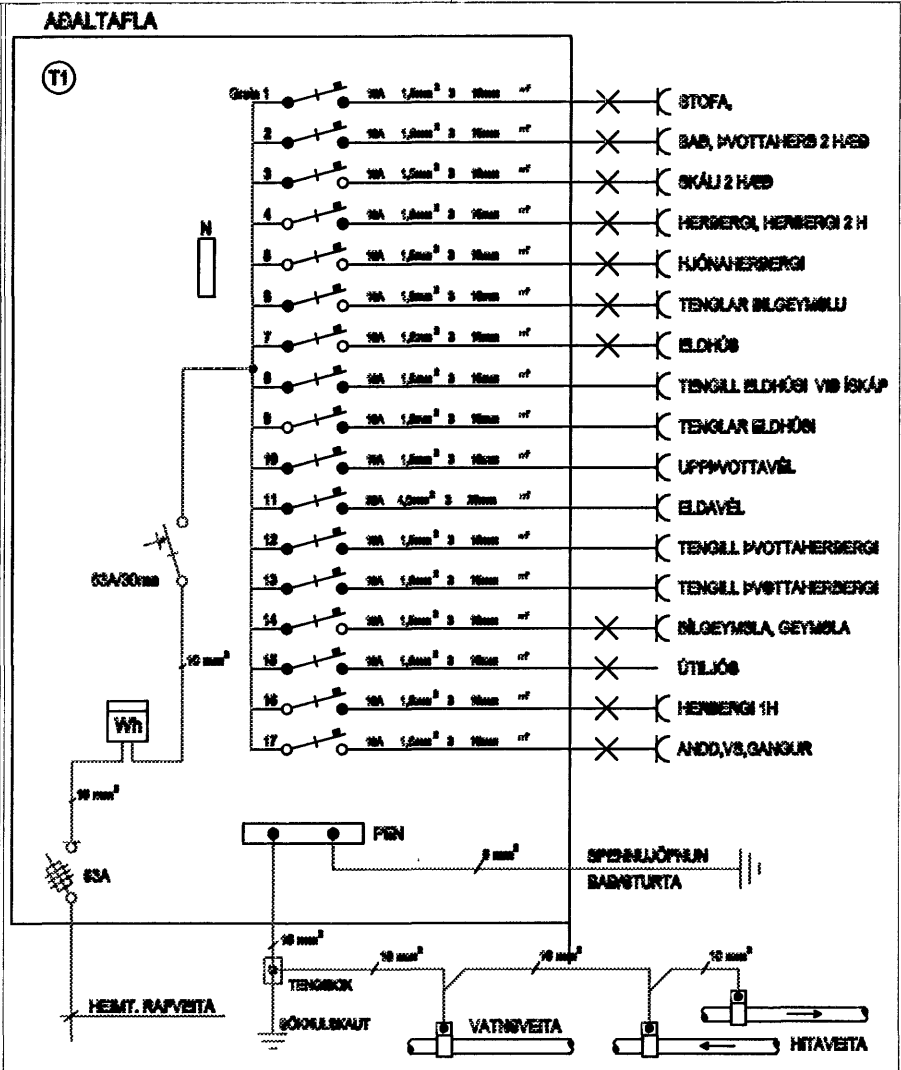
AÐALTAFLA

T1

N

Grein 1 10A 1,5mm² 3 10mm m²
2 10A 1,5mm² 3 10mm m²
3 10A 1,5mm² 3 10mm m²
4 10A 1,5mm² 3 10mm m²
5 10A 1,5mm² 3 10mm m²
6 10A 1,5mm² 3 10mm m²
7 10A 1,5mm² 3 10mm m²
8 10A 1,5mm² 3 10mm m²
9 10A 1,5mm² 3 10mm m²
10 10A 1,5mm² 3 10mm m²
11 25A 4,0mm² 3 20mm m²
12 10A 1,5mm² 3 10mm m²
13 10A 1,5mm² 3 10mm m²
14 10A 1,5mm² 3 10mm m²
15 10A 1,5mm² 3 10mm m²
16 10A 1,5mm² 3 10mm m²
17 10A 1,5mm² 3 10mm m²

STOFA,
BAÐ, ÞVOTTAHERB 2 HÆÐ
SKÁLI 2 HÆÐ
HERBERGI, HERBERGI 2 H
HJÓNAHERBERGI
TENGLAR BÍLGEYMSLU
ELDHÚS
TENGILL ELDHÚSI VIÐ ÍSKÁP
TENGLAR ELDHÚSI
UPPÞVOTTAVÉL
ELDAVÉL
TENGILL ÞVOTTAHERBERGI
TENGILL ÞVOTTAHERBERGI
BÍLGEYMSLA, GEYMSLA
ÚTILJÓS
HERBERGI 1H
ANDD,VS,GANGUR

63A/30mA
10 mm²
Wh
10 mm²
63A
PEN
6 mm²
SPENNUJÖFNUN
BAÐSTURTA
10 mm²
10 mm²
10 mm²
10 mm²
TENGIBOX
HEIMT. RAFVEITA
SÖKKULSKAUT
VATNSVEITA
HITAVEITA